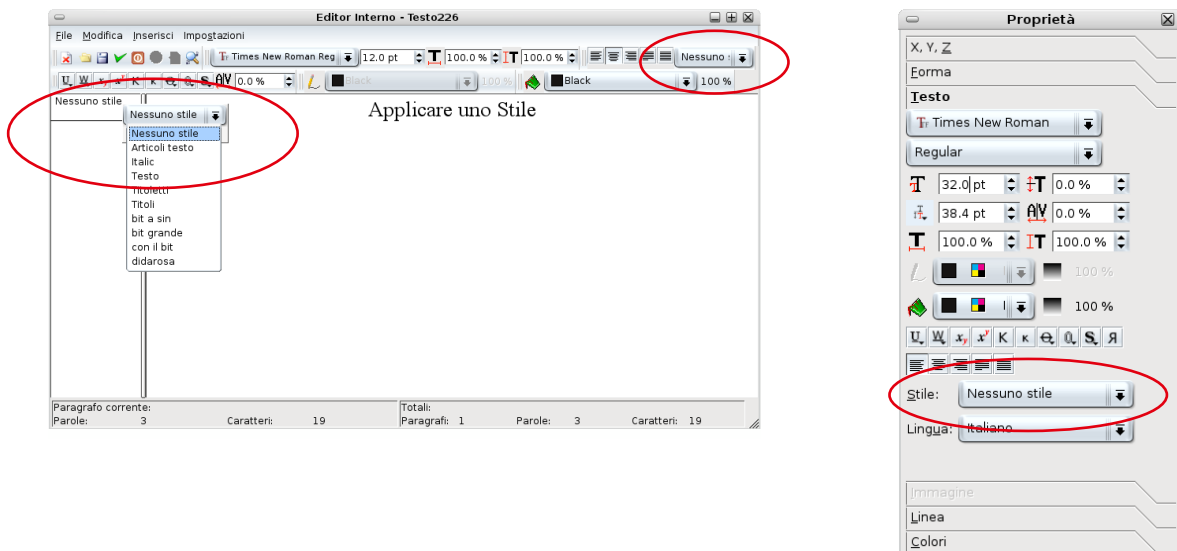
Editor Interno - Testo226

File Modifica Inserisci Impostazioni

Times New Roman Reg 12.0 pt 100.0 % 100.0 % Nessuno

0.0 % Black 100 % Black 100 %

Nessuno stile

Nessuno stile

Nessuno stile
Articoli testo
Italic
Testo
Titoletti
Titoli
bit a sin
bit grande
con il bit
didarosa

Applicare uno Stile

Paragrafo corrente:
Parole: 3 Caratteri: 19

Totali:
Paragrafi: 1 Parole: 3 Caratteri: 19

Proprietà

X, Y, Z
Forma
Testo
Times New Roman
Regular
32.0 pt 0.0 %
38.4 pt 0.0 %
100.0 % 100.0 %
100 %
100 %
Stile: Nessuno stile
Lingua: Italiano
Immagine
Linea
Colori